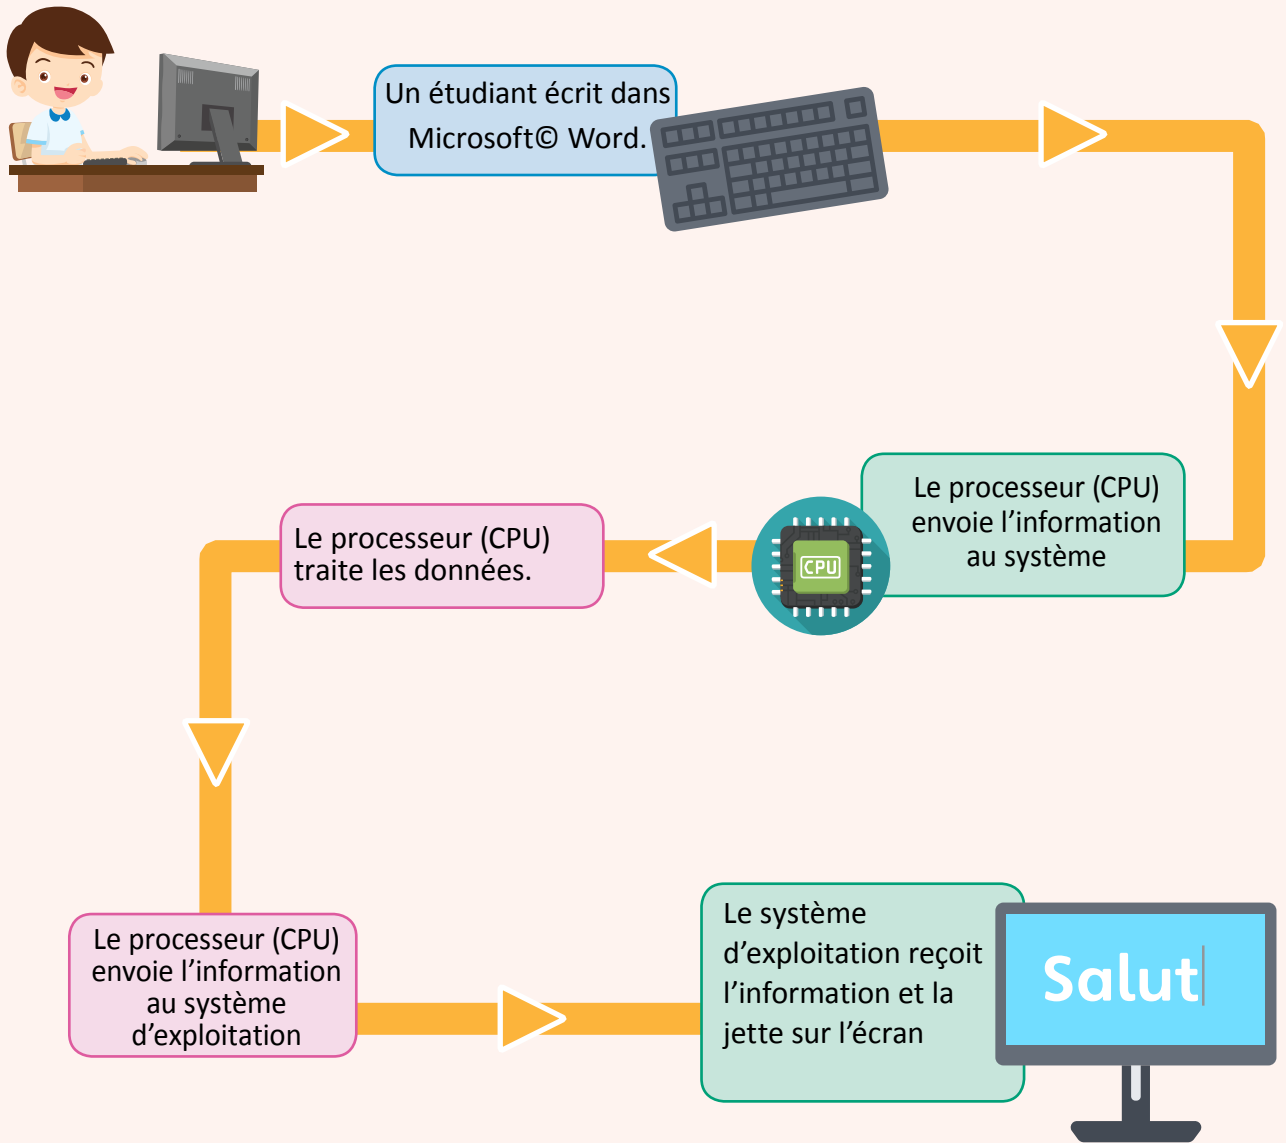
Un étudiant écrit dans Microsoft© Word.

Le processeur (CPU) envoie l'information au système

CPU

Le processeur (CPU) traite les données.

Le processeur (CPU) envoie l'information au système d'exploitation

Le système d'exploitation reçoit l'information et la jette sur l'écran

Salut